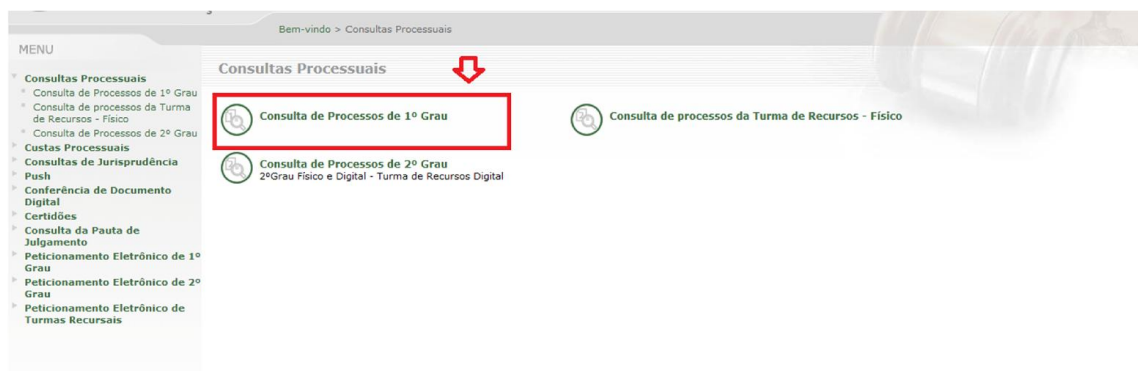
Bem-vindo > Consultas Processuais

MENU

Consultas Processuais
Consulta de Processos de 1º Grau
Consulta de processos da Turma de Recursos - Físico
Consulta de Processos de 2º Grau
Custas Processuais
Consultas de Jurisprudência
Push
Conferência de Documento Digital
Certidões
Consulta da Pauta de Julgamento
Peticionamento Eletrônico de 1º Grau
Peticionamento Eletrônico de 2º Grau
Peticionamento Eletrônico de Turmas Recursais

Consultas Processuais

Consulta de Processos de 1º Grau

Consulta de processos da Turma de Recursos - Físico

Consulta de Processos de 2º Grau
2ºGrau Físico e Digital - Turma de Recursos Digital